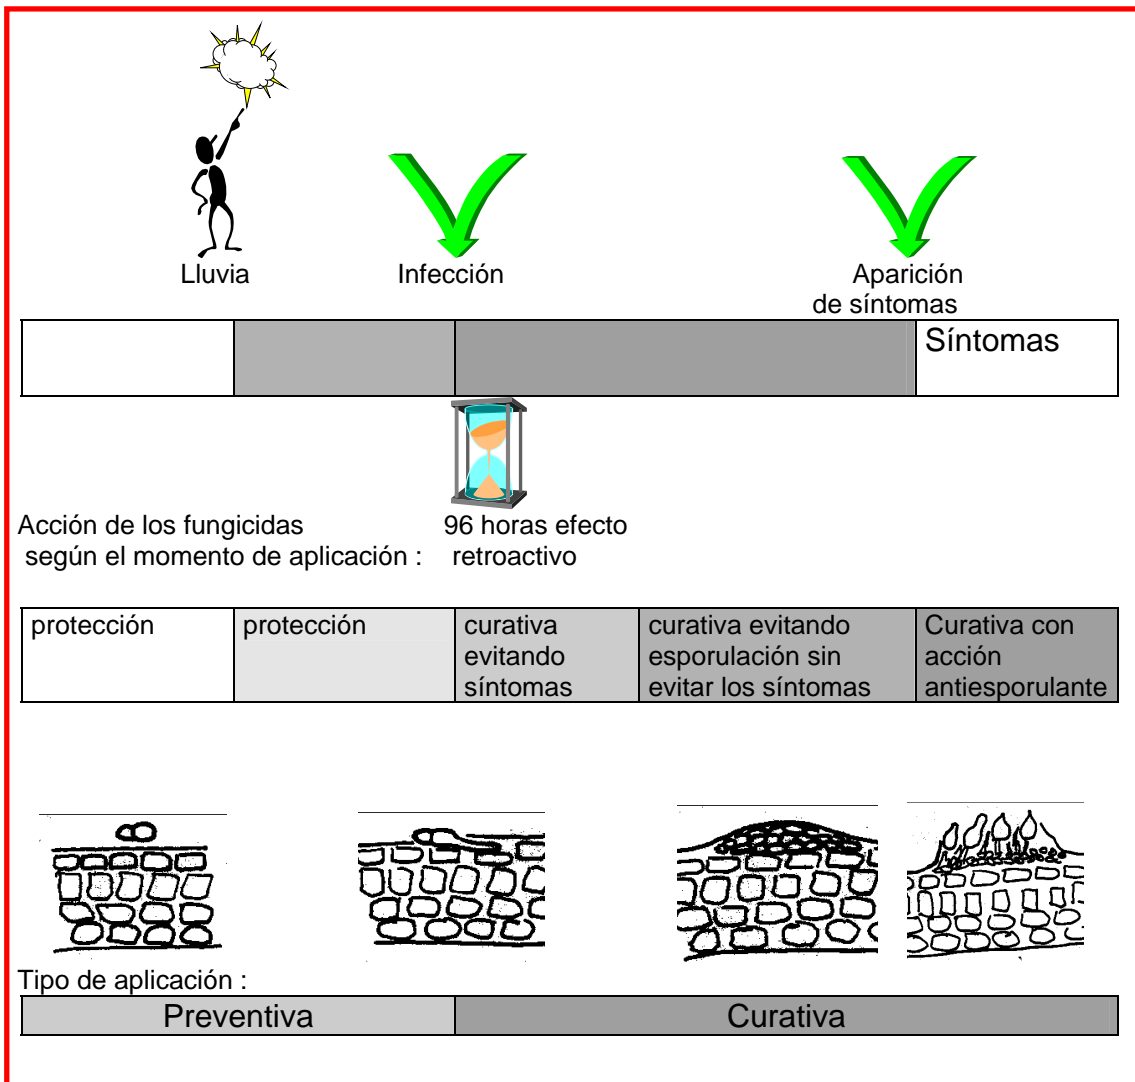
Lluvia

Infección

Aparición de síntomas

|  |  |  | Síntomas |
|---|---|---|---|

Acción de los fungicidas según el momento de aplicación :

96 horas efecto retroactivo

| protección | protección | curativa evitando síntomas | curativa evitando esporulación sin evitar los síntomas | Curativa con acción antiesporulante |
|---|---|---|---|---|

Tipo de aplicación :

| Preventiva | Curativa |
|---|---|